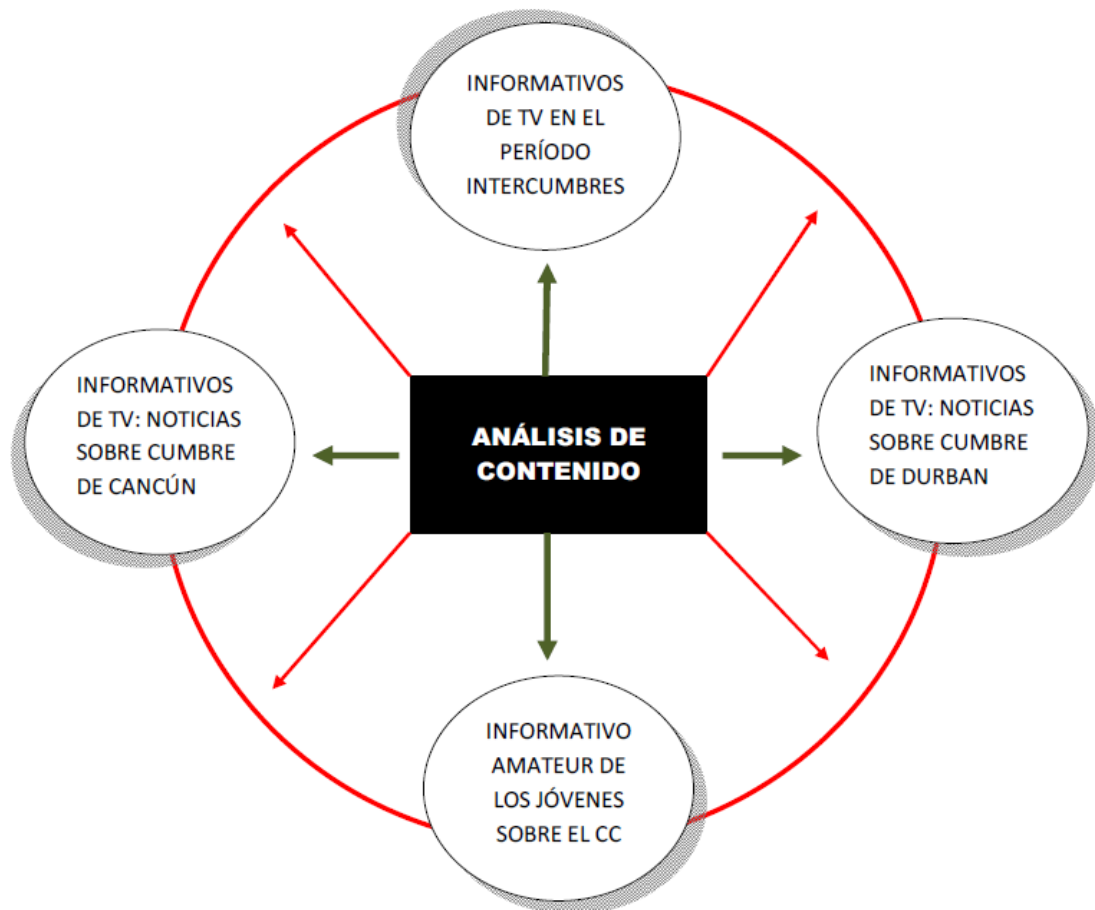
INFORMATIVOS DE TV EN EL PERÍODO INTERCUMBRES

INFORMATIVOS DE TV: NOTICIAS SOBRE CUMBRE DE CANCÚN

ANÁLISIS DE CONTENIDO

INFORMATIVOS DE TV: NOTICIAS SOBRE CUMBRE DE DURBAN

INFORMATIVO AMATEUR DE LOS JÓVENES SOBRE EL CC